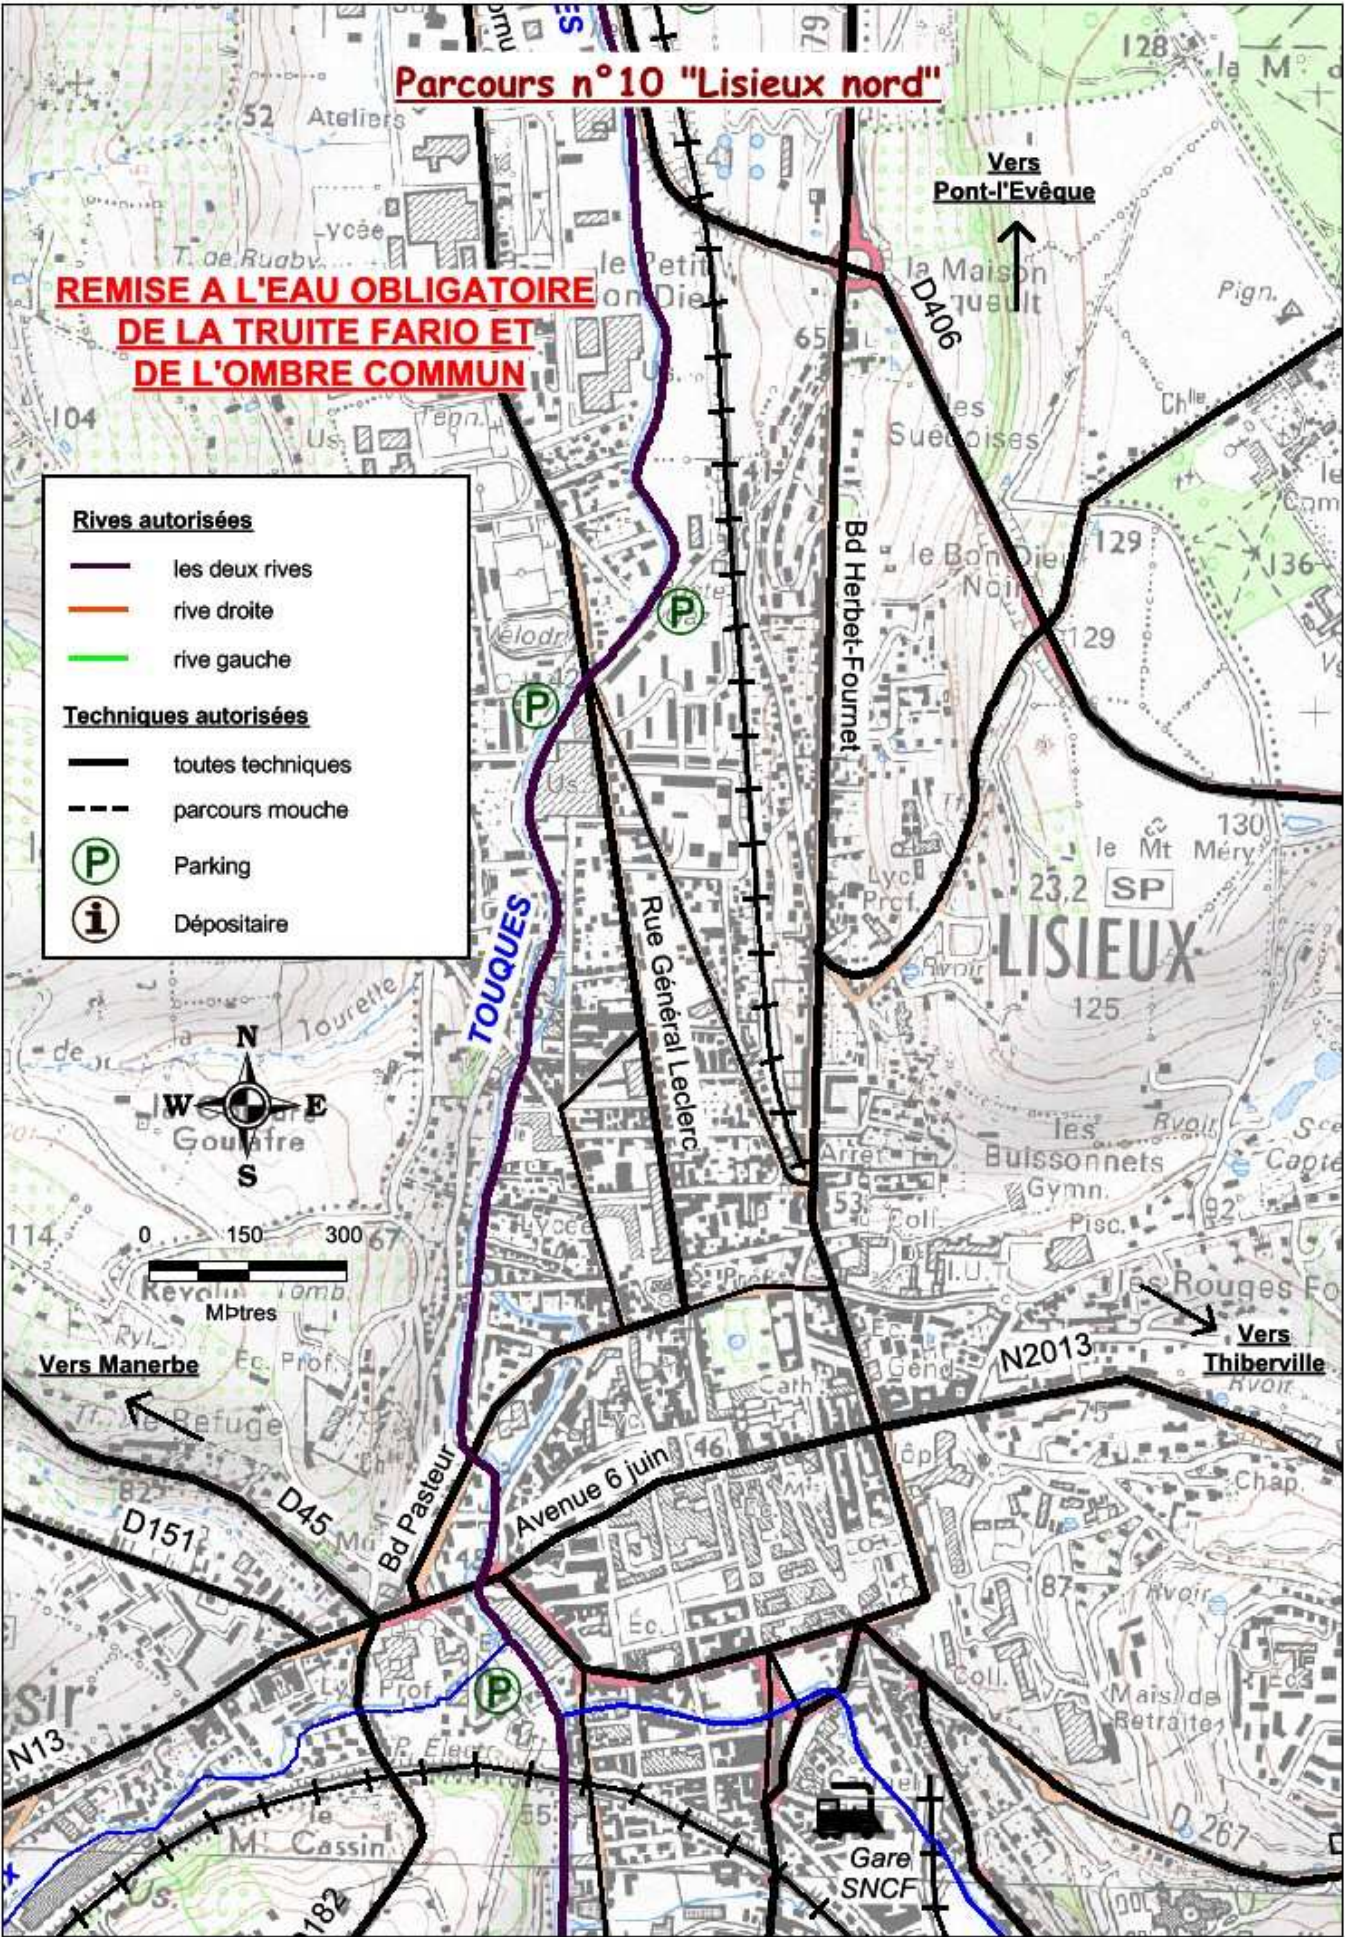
Parcours n°10 "Lisieux nord"

REMISE A L'EAU OBLIGATOIRE DE LA TRUITE FARIO ET DE L'OMBRE COMMUN

Vers Pont-l'Evêque

Rives autorisées

les deux rives

rive droite

rive gauche

Techniques autorisées

toutes techniques

parcours mouche

Parking

Dépositaire

N
W E
S

0 150 300
Mètres

Vers Manerbe

Vers Thiberville

TOUQUES

Rue Général Leclerc

Bd Herbet-Fourmet

D406

N2013

Avenue 6 juin

Bd Pasteur

D45

D151

N13

Gare SNCF

LISIEUX

128 la M

52 Ateliers

Lycée

T. de Rugby

le Petit Bon Dieu

la Maison Dausult

Pign.

65

104

Tenn.

Us.

les Suédoises

Chlle

le Bon Dieu Noir

129

136

129

Vélodr.

Us.

le Mt Méry

130

23.2 SP

Lyc. Prof.

Rvoir

125

Tourelle

Goulafre

les Buissonnets

Rvoir

Sce Captée

Gymn.

Pisc.

Arrêt

53

Coll.

I.U.

Lycée

les Rouges Fo

114

67

Revolu

Tomb.

Ec. Prof.

Ec.

Gend.

Cath.

Lyc.

46

75

Rvoir

Hôp.

Chap.

Refuge

82

87

Rvoir

Coll.

Maison de Retraite

Ec.

Lyc. Prof.

P. Fleuri

55

le Mt Cassin

Us.

182

D 267

sir

41

79

41

Ch 42